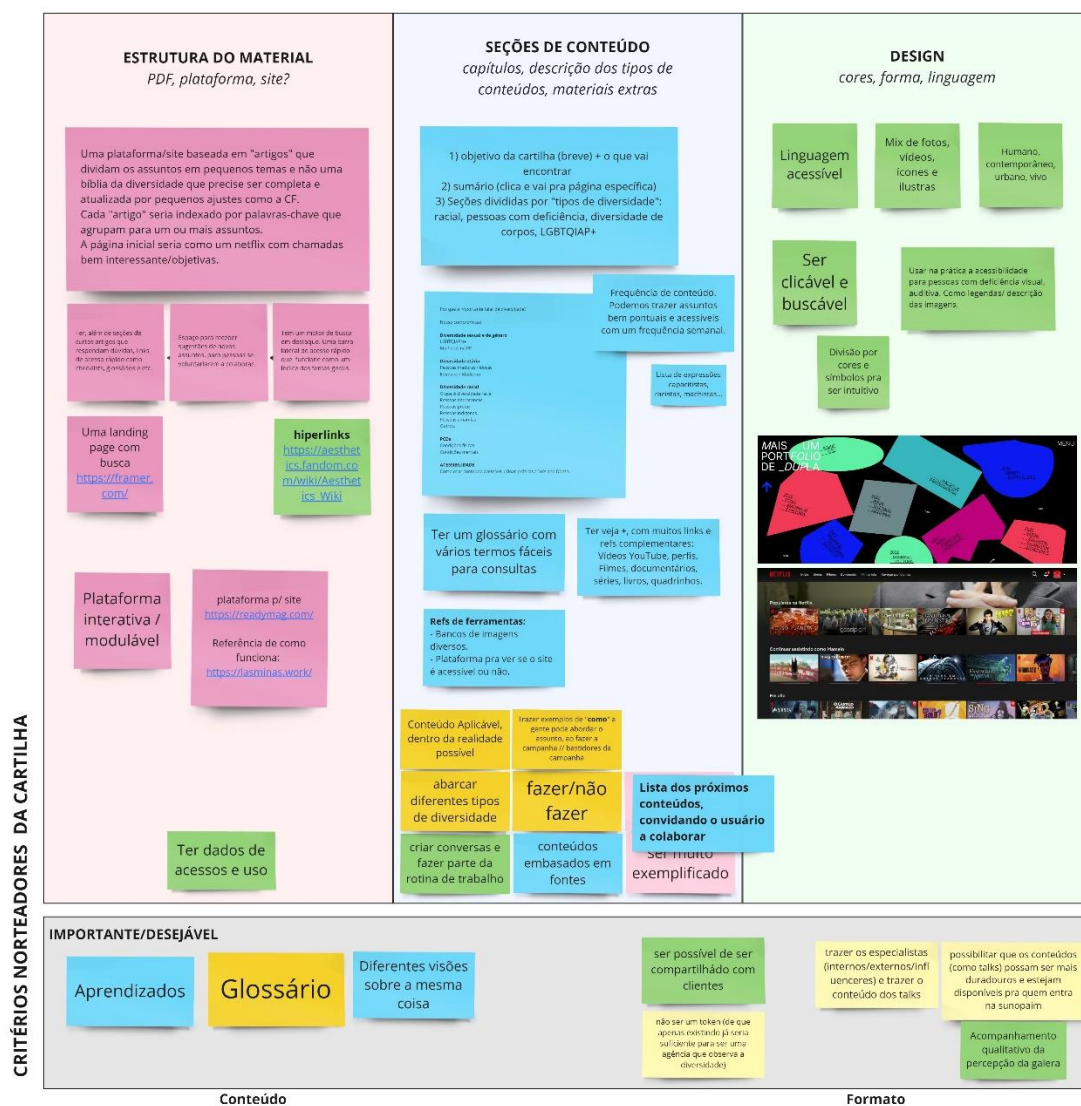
CRITÉRIOS NORTEADORES DA CARTILHA

ESTRUTURA DO MATERIAL
PDF, plataforma, site?

Uma plataforma/site baseada em "artigos" que dividam os assuntos em pequenos temas e não uma biblia da diversidade que precise ser completa e atualizada por pequenos ajustes como a CF. Cada "artigo" seria indexado por palavras-chave que agrupam para um ou mais assuntos. A página inicial seria como um netflix com chamadas bem interessante/objetivas.

Ter, além de seções de curtos artigos que respondam dúvidas, links de acesso rápido como checklists, glossários e etc.

Espaço para receber sugestões de novos assuntos, para pessoas se voluntariarem a colaborar.

Item um motor de busca em destaque. Uma barra lateral de acesso rápido que funcione como um índice dos temas gerais.

Uma landing page com busca https://framer.com/

hiperlinks https://aesthetics.fandom.com/wiki/Aesthetics_Wiki

Plataforma interativa / modulável

plataforma p/ site https://readymag.com/

Referência de como funciona: https://lasminas.work/

Ter dados de acessos e uso

SEÇÕES DE CONTEÚDO
capítulos, descrição dos tipos de conteúdos, materiais extras

1) objetivo da cartilha (breve) + o que vai encontrar
2) sumário (clica e vai pra página específica)
3) Seções divididas por "tipos de diversidade": racial, pessoas com deficiência, diversidade de corpos, LGBTQIAP+

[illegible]

Frequência de conteúdo. Podemos trazer assuntos bem pontuais e acessíveis com um frequência semanal.

Lista de expressões capacitistas, racistas, machistas...

Ter um glossário com vários termos fáceis para consultas

Ter veja +, com muitos links e refs complementares: Vídeos YouTube, perfis, Filmes, documentários, séries, livros, quadrinhos.

Refs de ferramentas:
- Bancos de imagens diversos.
- Plataforma pra ver se o site é acessível ou não.

Conteúdo Aplicável, dentro da realidade possível

trazer exemplos de "como" a gente pode abordar o assunto, ao fazer a campanha // bastidores da campanha

abarcar diferentes tipos de diversidade

fazer/não fazer

Lista dos próximos conteúdos, convidando o usuário a colaborar

criar conversas e fazer parte da rotina de trabalho

conteúdos embasados em fontes

ser muito exemplificado

DESIGN
cores, forma, linguagem

Linguagem acessível

Mix de fotos, vídeos, ícones e ilustras

Humano, contemporâneo, urbano, vivo

Ser clicável e buscável

Usar na prática a acessibilidade para pessoas com deficiência visual, auditiva. Como legendas/ descrição das imagens.

Divisão por cores e símbolos pra ser intuitivo

MAIS UM PORTFOLIO DE _DUPLA

IMPORTANTE/DESEJÁVEL

Aprendizados

Glossário

Diferentes visões sobre a mesma coisa

ser possível de ser compartilhado com clientes

não ser um token (de que apenas existindo já seria suficiente para ser uma agência que observa a diversidade)

trazer os especialistas (internos/externos/influencers) e trazer o conteúdo dos talks

possibilitar que os conteúdos (como talks) possam ser mais duradouros e estejam disponíveis pra quem entra na sunopaim

Acompanhamento qualitativo da percepção da galera

Conteúdo

Formato